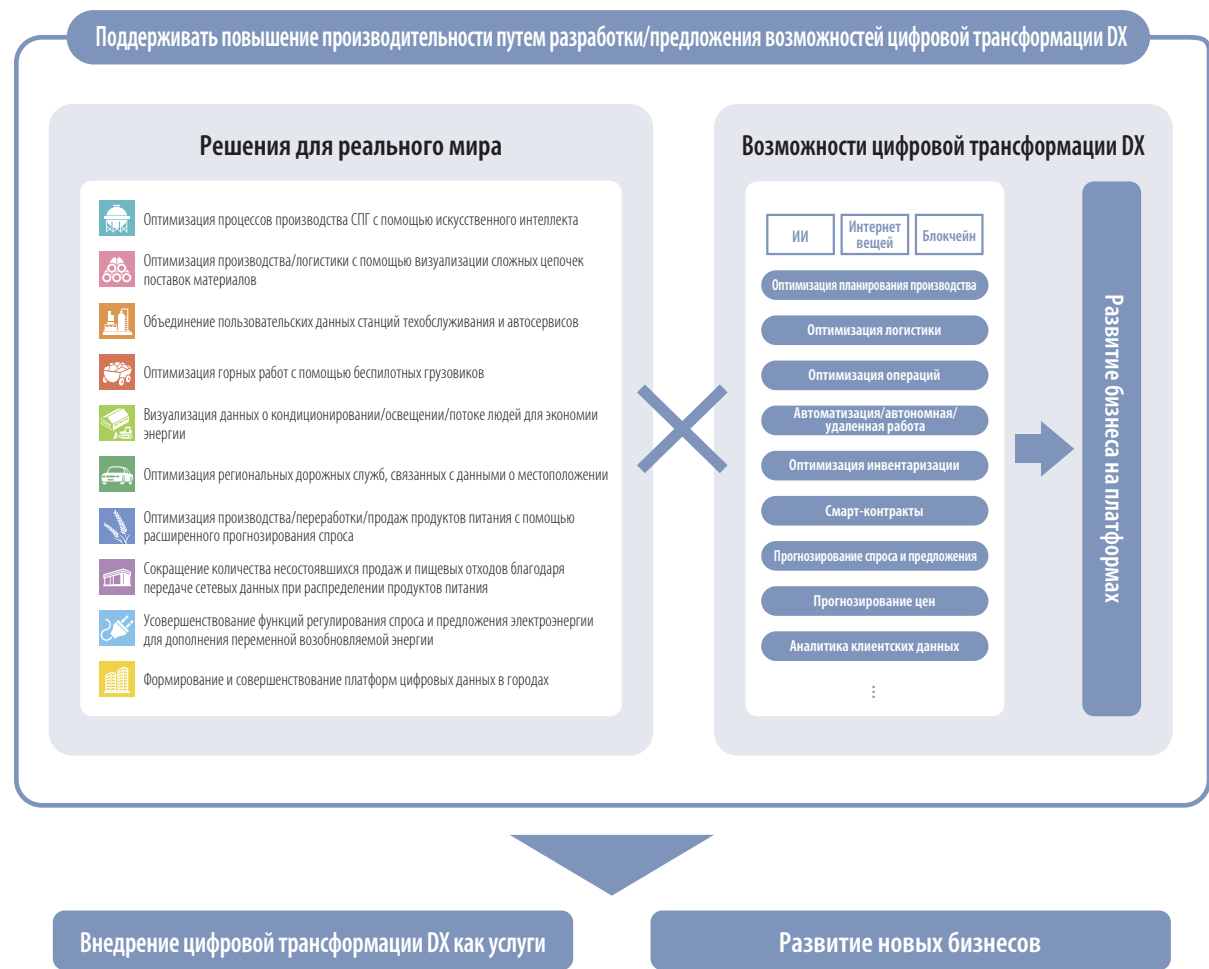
Поддерживать повышение производительности путем разработки/предложения возможностей цифровой трансформации DX

Решения для реального мира

Оптимизация процессов производства СПГ с помощью искусственного интеллекта

Оптимизация производства/логистики с помощью визуализации сложных цепочек поставок материалов

Объединение пользовательских данных станций техобслуживания и автосервисов

Оптимизация горных работ с помощью беспилотных грузовиков

Визуализация данных о кондиционировании/освещении/потоке людей для экономии энергии

Оптимизация региональных дорожных служб, связанных с данными о местоположении

Оптимизация производства/переработки/продаж продуктов питания с помощью расширенного прогнозирования спроса

Сокращение количества несостоявшихся продаж и пищевых отходов благодаря передаче сетевых данных при распределении продуктов питания

Усовершенствование функций регулирования спроса и предложения электроэнергии для дополнения переменной возобновляемой энергии

Формирование и совершенствование платформ цифровых данных в городах

Возможности цифровой трансформации DX

ИИ

Интернет вещей

Блокчейн

Оптимизация планирования производства

Оптимизация логистики

Оптимизация операций

Автоматизация/автономная/удаленная работа

Оптимизация инвентаризации

Смарт-контракты

Прогнозирование спроса и предложения

Прогнозирование цен

Аналитика клиентских данных

⋮

Развитие бизнеса на платформах

Внедрение цифровой трансформации DX как услуги

Развитие новых бизнесов